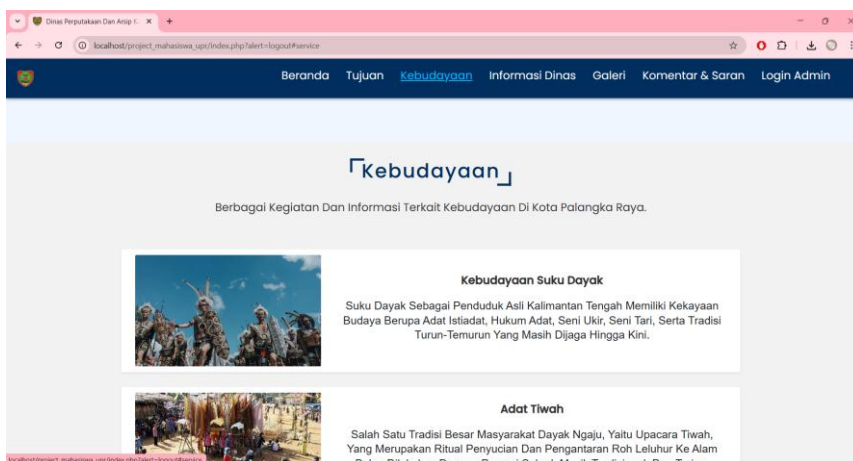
Dinas Perpustakaan Dan Arsip K... ×

localhost/project_mahasiswa_upr/index.php?alert=logout#service

Beranda Tujuan Kebudayaan Informasi Dinas Galeri Komentar & Saran Login Admin

Kebudayaan

Berbagai Kegiatan Dan Informasi Terkait Kebudayaan Di Kota Palangka Raya.

Kebudayaan Suku Dayak

Suku Dayak Sebagai Penduduk Asli Kalimantan Tengah Memiliki Kekayaan Budaya Berupa Adat Istiadat, Hukum Adat, Seni Ukir, Seni Tari, Serta Tradisi Turun-Temurun Yang Masih Dijaga Hingga Kini.

Adat Tiwah

Salah Satu Tradisi Besar Masyarakat Dayak Ngaju, Yaitu Upacara Tiwah, Yang Merupakan Ritual Penyucian Dan Pengantaran Roh Leluhur Ke Alam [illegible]

localhost/project_mahasiswa_upr/index.php?alert=logout#service